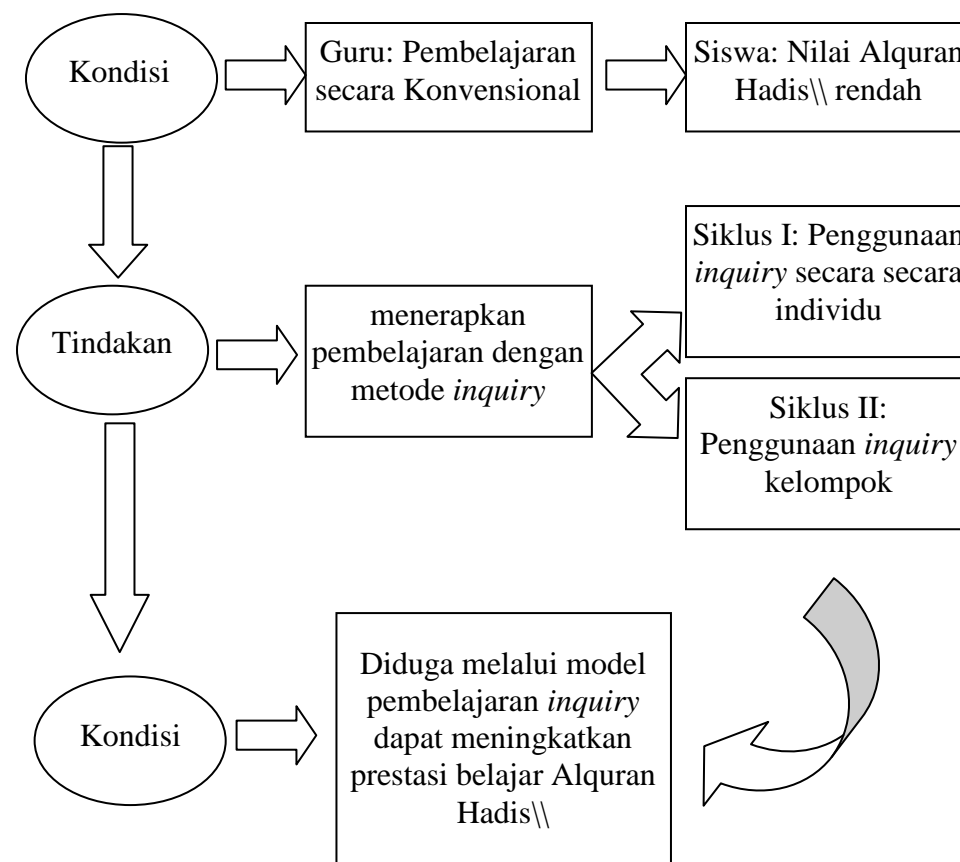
Kondisi

Guru: Pembelajaran secara Konvensional

Siswa: Nilai Alquran Hadis\\ rendah

Tindakan

menerapkan pembelajaran dengan metode *inquiry*

Siklus I: Penggunaan *inquiry* secara secara individu

Siklus II: Penggunaan *inquiry* kelompok

Kondisi

Diduga melalui model pembelajaran *inquiry* dapat meningkatkan prestasi belajar Alquran Hadis\\